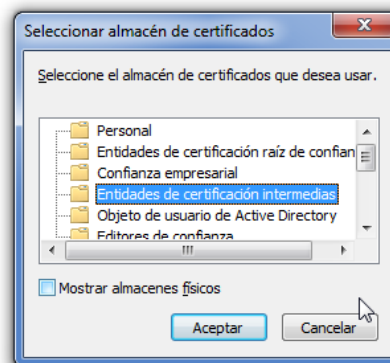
Seleccionar almacén de certificados

Seleccione el almacén de certificados que desea usar.

Personal
Entidades de certificación raíz de confian
Confianza empresarial
Entidades de certificación intermedias
Objeto de usuario de Active Directory
Editores de confianza

Mostrar almacenes físicos

Aceptar
Cancelar